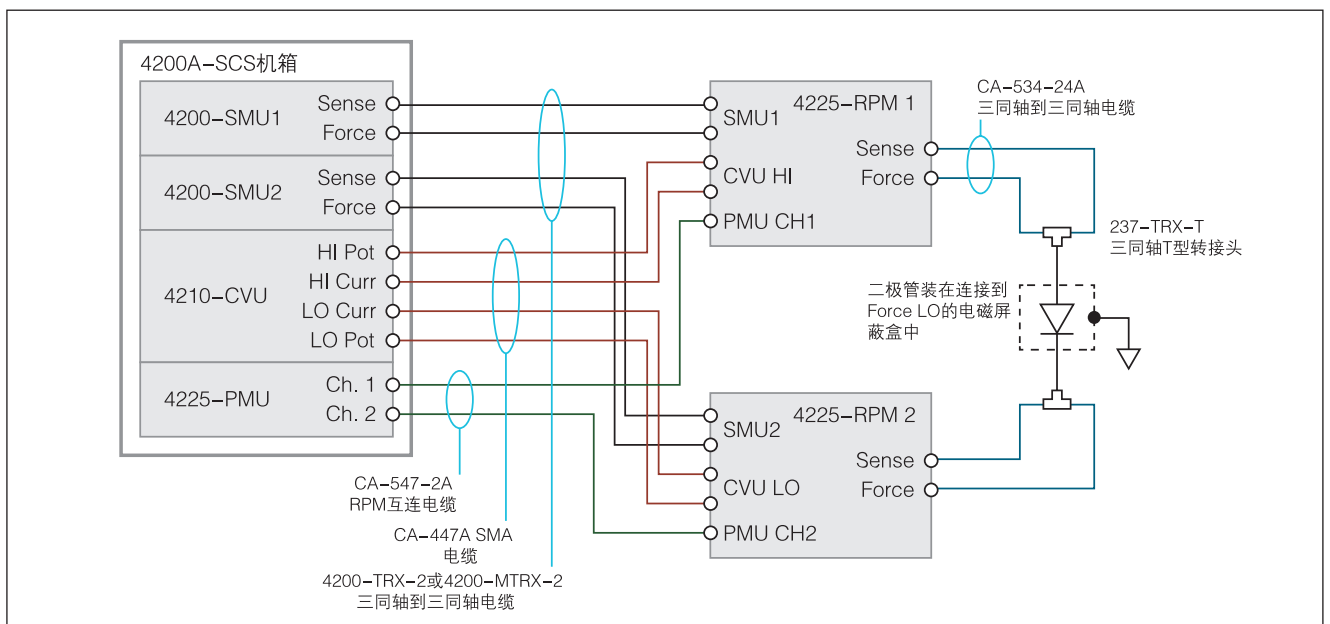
4200A–SCS机箱

4200–SMU1
Sense
Force

4200–SMU2
Sense
Force

4210–CVU
HI Pot
HI Curr
LO Curr
LO Pot

4225–PMU
Ch. 1
Ch. 2

4225–RPM 1
SMU1
CVU HI
PMU CH1
Sense
Force

CA–534–24A
三同轴到三同轴电缆

237–TRX–T
三同轴T型转接头

二极管装在连接到 Force LO的电磁屏蔽盒中

4225–RPM 2
SMU2
CVU LO
PMU CH2
Sense
Force

CA–547–2A
RPM互连电缆

CA–447A SMA
电缆

4200–TRX–2或4200–MTRX–2
三同轴到三同轴电缆